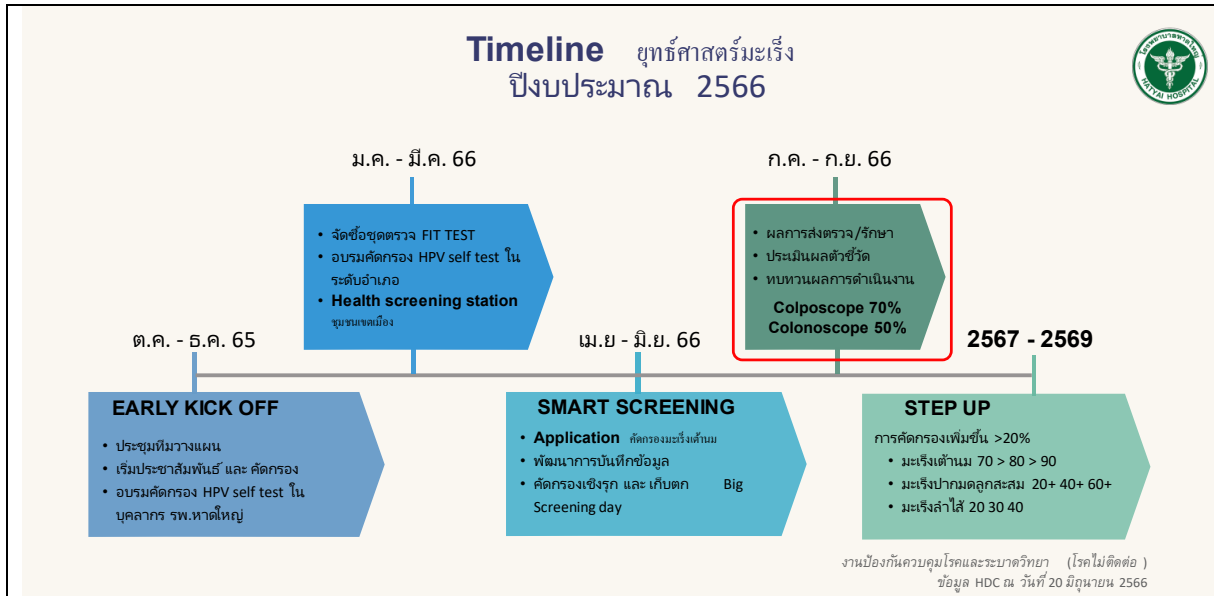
Timeline ยุทธ์ศาสตร์มะเร็ง
ปีงบประมาณ 2566

HATYAI HOSPITAL

ม.ค. - มี.ค. 66

• จัดซื้อชุดตรวจ FIT TEST
• อบรมคัดกรอง HPV self test ในระดับอำเภอ
• Health screening station ชุมชนเขตเมือง

ก.ค. - ก.ย. 66

• ผลการส่งตรวจ/รักษา
• ประเมินผลตัวชี้วัด
• ทบทวนผลการดำเนินงาน
Colposcope 70%
Colonoscope 50%

ต.ค. - ธ.ค. 65

เม.ย - มิ.ย. 66

2567 - 2569

EARLY KICK OFF
• ประชุมทีมวางแผน
• เริ่มประชาสัมพันธ์ และ คัดกรอง
• อบรมคัดกรอง HPV self test ในบุคลากร รพ.หาดใหญ่

SMART SCREENING
• Application คัดกรองมะเร็งเต้านม
• พัฒนาการบันทึกข้อมูล
• คัดกรองเชิงรุก และ เก็บตก Big Screening day

STEP UP
การคัดกรองเพิ่มขึ้น >20%
• มะเร็งเต้านม 70 > 80 > 90
• มะเร็งปากมดลูกสะสม 20+ 40+ 60+
• มะเร็งลำไส้ 20 30 40

งานป้องกันควบคุมโรคและระบาดวิทยา (โรคไม่ติดต่อ)
ข้อมูล HDC ณ วันที่ 20 มิถุนายน 2566